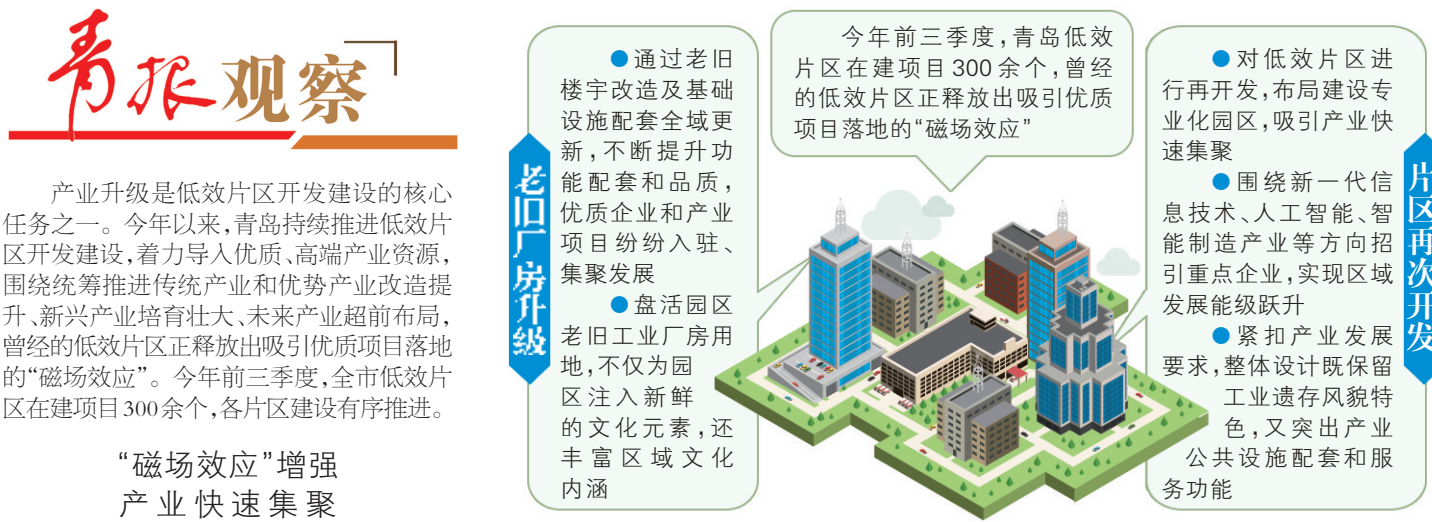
青报观察

产业升级是低效片区开发建设的核心任务之一。今年以来，青岛持续推进低效片区开发建设，着力导入优质、高端产业资源，围绕统筹推进传统产业和优势产业改造提升、新兴产业培育壮大、未来产业超前布局，曾经的低效片区正释放出吸引优质项目落地的“磁场效应”。今年前三季度，全市低效片区在建项目300余个，各片区建设有序推进。

“磁场效应”增强
产业快速集聚

老旧厂房升级

●通过老旧楼宇改造及基础设施配套全域更新，不断提升功能配套和品质，优质企业和产业项目纷纷入驻、集聚发展

●盘活园区老旧工业厂房用地，不仅为园区注入新鲜的文化元素，还丰富区域文化内涵

今年前三季度，青岛低效片区在建项目300余个，曾经的低效片区正释放出吸引优质项目落地的“磁场效应”

片区再次开发

●对低效片区进行再开发，布局建设专业化园区，吸引产业快速集聚

●围绕新一代信息技术、人工智能、智能制造产业等方向招引重点企业，实现区域发展能级跃升

●紧扣产业发展要求，整体设计既保留工业遗存风貌特色，又突出产业公共设施配套和服务功能